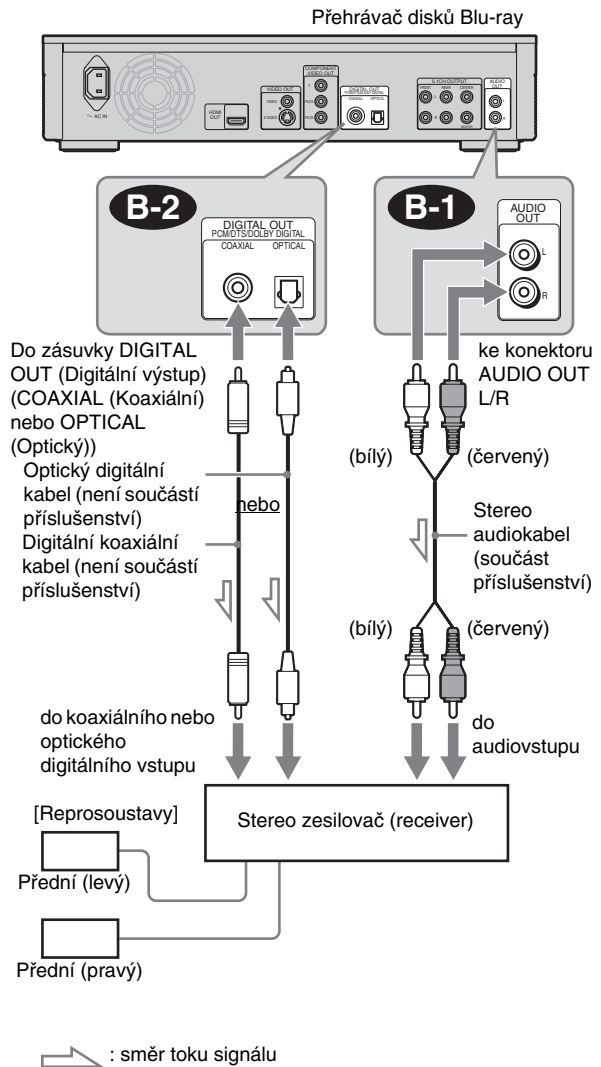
Přehrávač disků Blu-ray

AC IN

HDMI OUT

VIDEO OUT

COMPONENT VIDEO OUT

DIGITAL OUT

5.1CH OUTPUT

AUDIO OUT

B-2

DIGITAL OUT
PCM/DTS/DOLBY DIGITAL
COAXIAL OPTICAL

B-1

AUDIO OUT
L
R

Do zásuvky DIGITAL OUT (Digitální výstup) (COAXIAL (Koaxiální) nebo OPTICAL (Optický))

ke konektoru AUDIO OUT L/R

Optický digitální kabel (není součástí příslušenství)

nebo

Digitální koaxiální kabel (není součástí příslušenství)

(bílý) (červený)

Stereo audiokabel (součást příslušenství)

(bílý) (červený)

do koaxiálního nebo optického digitálního vstupu

do audiovstupu

[Reprosoustavy]

Stereo zesilovač (receiver)

Přední (levý)

Přední (pravý)

: směr toku signálu